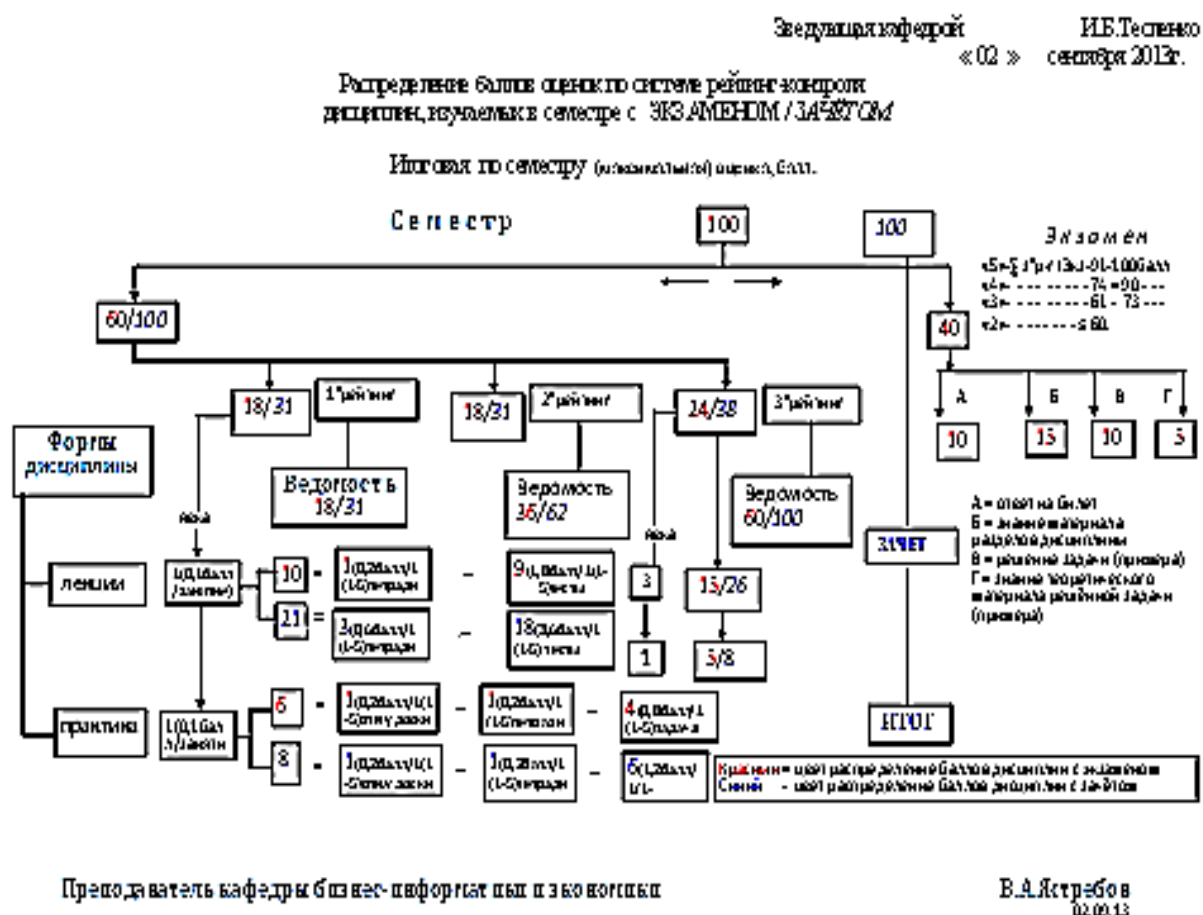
Заведующая кафедрой И.Б.Тесленко
« 02 » сентября 2013г.

Распределение баллов оценок по системе рейтинг-контроля дисциплин, изучаемых в семестре с ЭКЗАМЕНОМ / ЗАЧЕТОМ

Итоговая по семестру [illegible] оценка, балл.

Семестр

100

100

Экзамен

«5» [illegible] 91-100 балл
«4» - - - - - - - 74 - 90 - - -
«3» - - - - - - - 61 - 73 - - -
«2» - - - - - - - ≤ 60

60/100

40

А Б В Г

10 15 10 5

18/31 1 рейтинг

18/31 2 рейтинг

24/38 3 рейтинг

Формы дисциплины

Ведомость 18/31

Ведомость 36/62

Ведомость 60/100

А = ответ на билет
Б = знание материала разделов дисциплины
В = решение задач (пример)
Г = знание теоретического материала решенной задачи (пример)

ЗАЧЕТ

лекции

1(0,1балл /занятие)

10 = 1(0,1балл/1 (1-5)тетради – 9(1,0балл/1(1-5)тесты

21 = 3(0,1балл/1 (1-5)тетради – 18(2,0балл/1 (1-5)тесты

3

1

15/26

5/8

практика

1(0,1балл/занятие)

6 - 1(0,1балл/1 (1-5)отчет задачи – 1(0,1балл/1 (1-5)отчет – 4(0,1балл/1 (1-5)задача

8 - 1(0,1балл/1 (1-5)отчет задачи – 1(0,1балл/1 (1-5)тетради – 6(1,2балл/1 (1-

ИТОГ

Красный = цвет распределения баллов дисциплин с экзаменом
Синий - цвет распределения баллов дисциплин с зачётом

Преподаватель кафедры бизнес-информатики и экономики

В.А.Ястребов
02.09.13